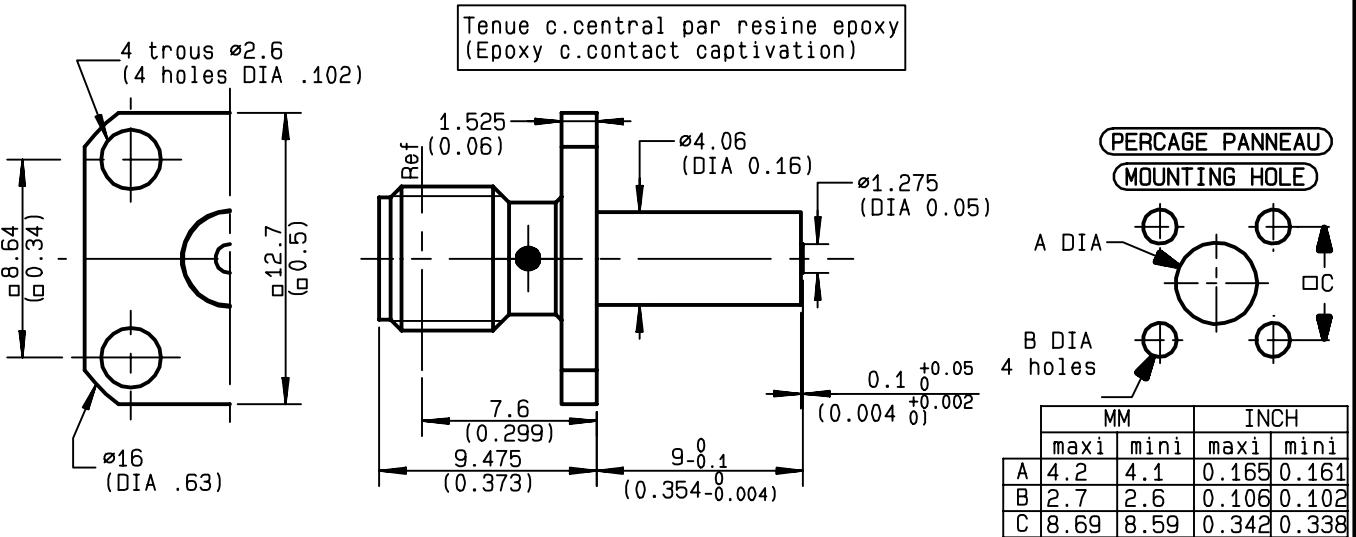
Tenue c.central par resine epoxy
(Epoxy c.contact captivation)

4 trous ⌀2.6
(4 holes DIA .102)

□8.64
(□0.34)

□12.7
(□0.5)

⌀16
(DIA .63)

1.525
(0.06)

Ref

⌀4.06
(DIA 0.16)

⌀1.275
(DIA 0.05)

$0.1\ ^{+0.05}_{0}$
$(0.004\ ^{+0.002}_{0})$

7.6
(0.299)

9.475
(0.373)

$9^{0}_{-0.1}$
$(0.354^{0}_{-0.004})$

PERCAGE PANNEAU
MOUNTING HOLE

A DIA

□C

B DIA
4 holes

| | MM | | INCH | |
|---|---|---|---|---|
| | maxi | mini | maxi | mini |
| A | 4.2 | 4.1 | 0.165 | 0.161 |
| B | 2.7 | 2.6 | 0.106 | 0.102 |
| C | 8.69 | 8.59 | 0.342 | 0.338 |